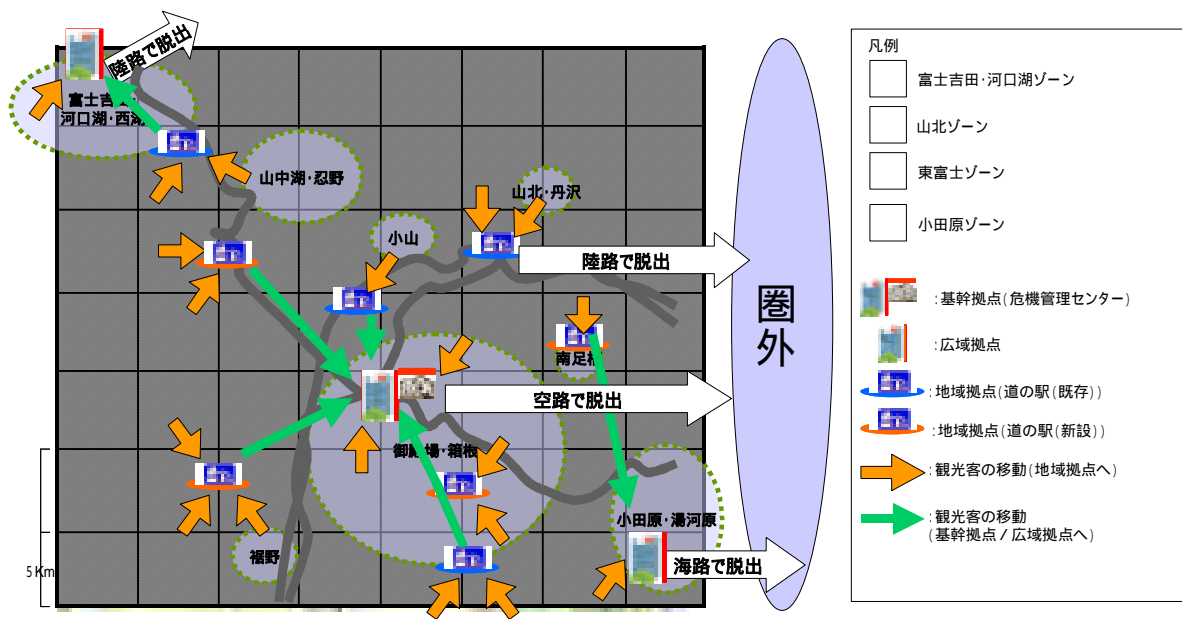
陸路で脱出

富士吉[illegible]
河口湖・西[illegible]

山中湖・忍野

山北・丹沢

小山

陸路で脱出

南足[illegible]

空路で脱出

御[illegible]場・箱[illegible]

小田原・湯河原

裾野

海路で脱出

5 Km

圏
外

凡例
富士吉田・河口湖ゾーン
山北ゾーン
東富士ゾーン
小田原ゾーン
：基幹拠点（危機管理センター）
：広域拠点
：地域拠点（道の駅（既存））
：地域拠点（道の駅（新設））
：観光客の移動（地域拠点へ）
：観光客の移動（基幹拠点／広域拠点へ）